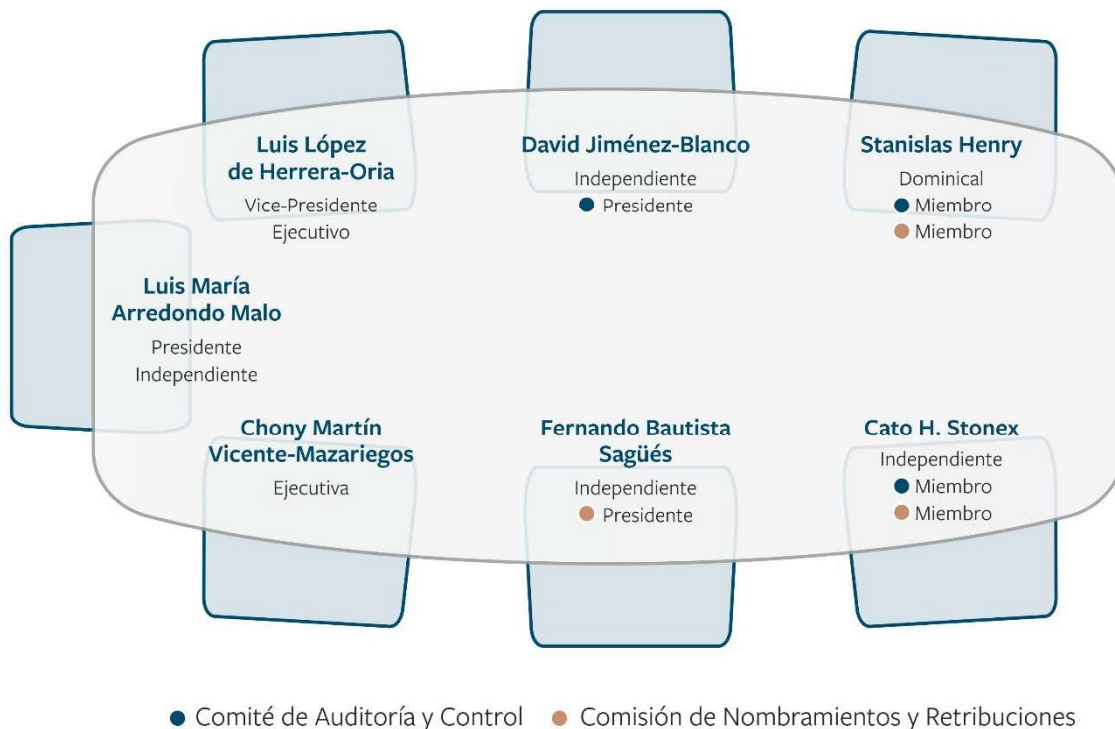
Luis López de Herrera-Oria
Vice-Presidente Ejecutivo

David Jiménez-Blanco
Independiente
● Presidente

Stanislas Henry
Dominical
● Miembro
● Miembro

Luis María Arredondo Malo
Presidente Independiente

Chony Martín Vicente-Mazariegos
Ejecutiva

Fernando Bautista Sagüés
Independiente
● Presidente

Cato H. Stonex
Independiente
● Miembro
● Miembro

● Comité de Auditoría y Control ● Comisión de Nombramientos y Retribuciones